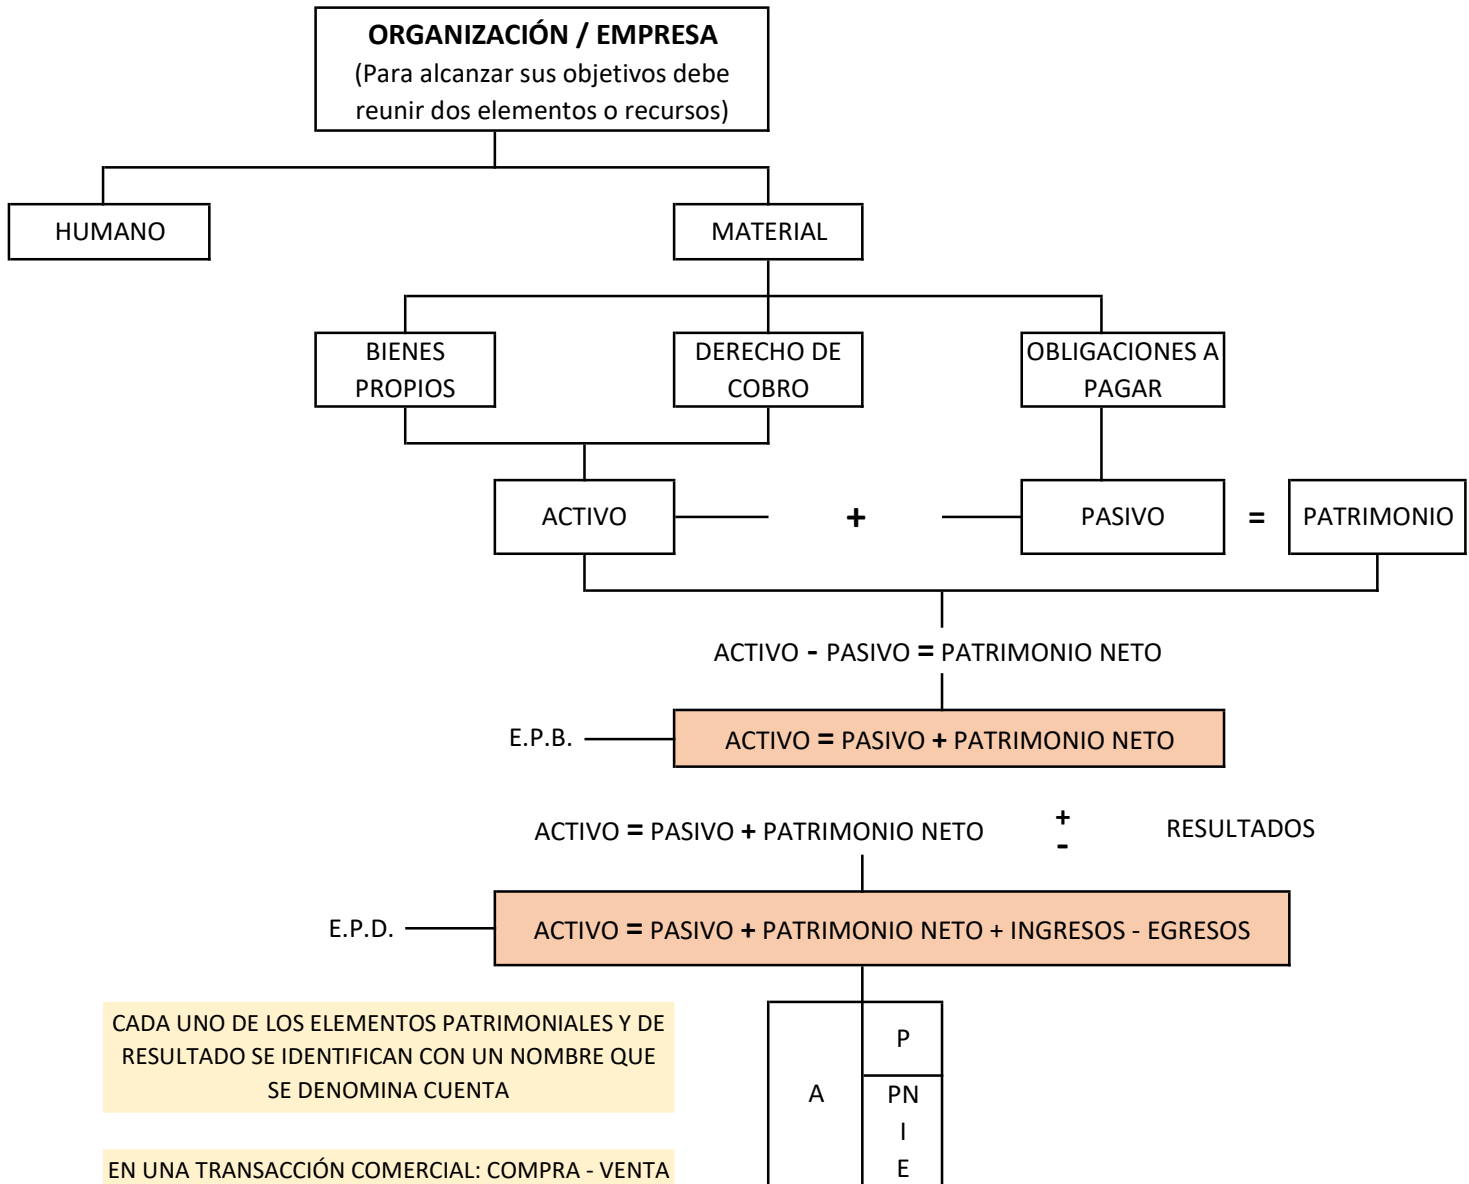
ORGANIZACIÓN / EMPRESA
(Para alcanzar sus objetivos debe reunir dos elementos o recursos)

HUMANO

MATERIAL

BIENES PROPIOS

DERECHO DE COBRO

OBLIGACIONES A PAGAR

ACTIVO + PASIVO = PATRIMONIO

ACTIVO - PASIVO = PATRIMONIO NETO

E.P.B.

ACTIVO = PASIVO + PATRIMONIO NETO

ACTIVO = PASIVO + PATRIMONIO NETO $\pm$ RESULTADOS

E.P.D.

ACTIVO = PASIVO + PATRIMONIO NETO + INGRESOS - EGRESOS

| A | P |
|---|---|
| | PN I E |

CADA UNO DE LOS ELEMENTOS PATRIMONIALES Y DE RESULTADO SE IDENTIFICAN CON UN NOMBRE QUE SE DENOMINA CUENTA

EN UNA TRANSACCIÓN COMERCIAL: COMPRA - VENTA